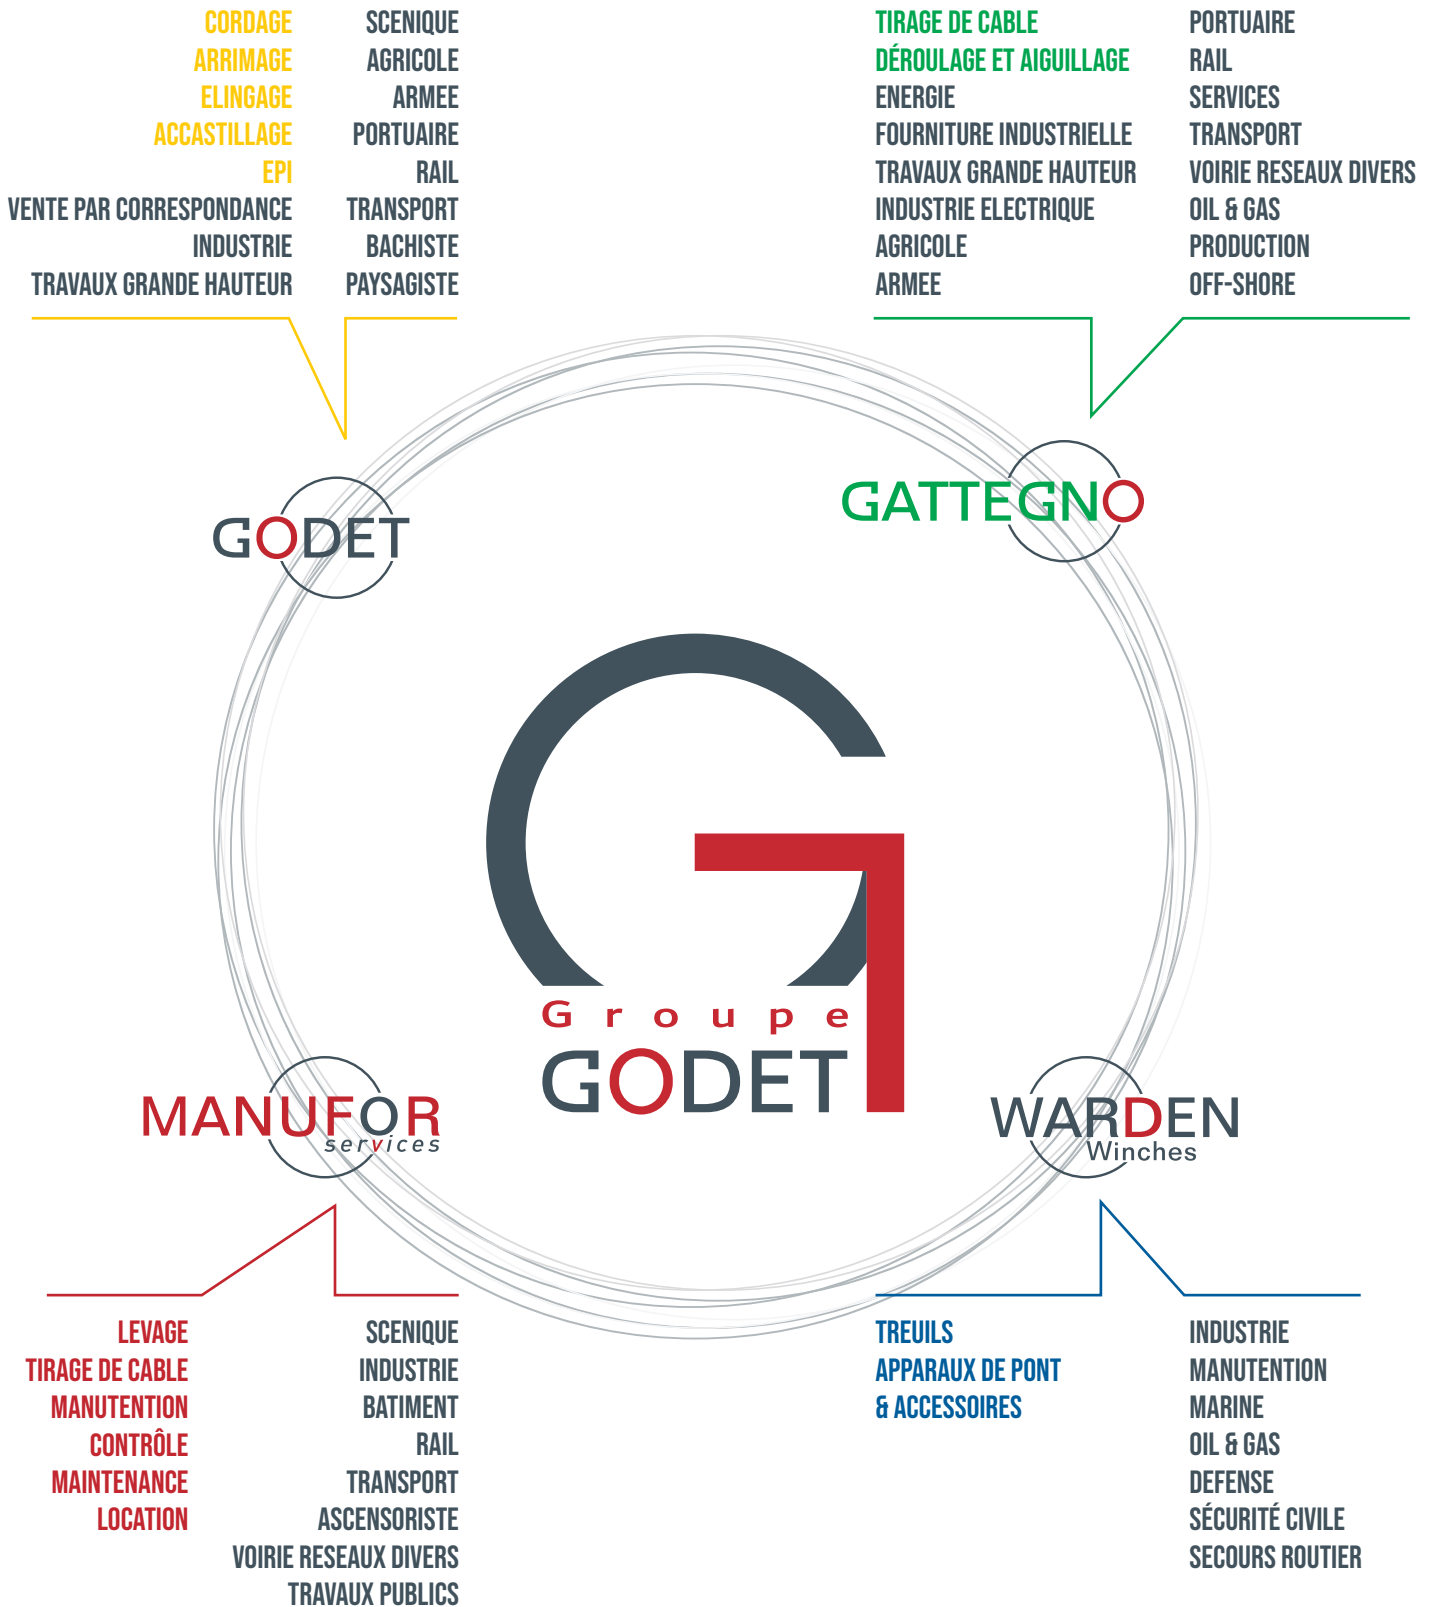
CORDAGE
ARRIMAGE
ELINGAGE
ACCASTILLAGE
EPI
VENTE PAR CORRESPONDANCE
INDUSTRIE
TRAVAUX GRANDE HAUTEUR

SCENIQUE
AGRICOLE
ARMEE
PORTUAIRE
RAIL
TRANSPORT
BACHISTE
PAYSAGISTE

TIRAGE DE CABLE
DÉROULAGE ET AIGUILLAGE
ENERGIE
FOURNITURE INDUSTRIELLE
TRAVAUX GRANDE HAUTEUR
INDUSTRIE ELECTRIQUE
AGRICOLE
ARMEE

PORTUAIRE
RAIL
SERVICES
TRANSPORT
VOIRIE RESEAUX DIVERS
OIL & GAS
PRODUCTION
OFF-SHORE

GODET

GATTEGNO

Groupe
GODET

MANUFOR
services

WARDEN
Winches

LEVAGE
TIRAGE DE CABLE
MANUTENTION
CONTRÔLE
MAINTENANCE
LOCATION

SCENIQUE
INDUSTRIE
BATIMENT
RAIL
TRANSPORT
ASCENSORISTE
VOIRIE RESEAUX DIVERS
TRAVAUX PUBLICS

TREUILS
APPARAUX DE PONT
& ACCESSOIRES

INDUSTRIE
MANUTENTION
MARINE
OIL & GAS
DEFENSE
SÉCURITÉ CIVILE
SECOURS ROUTIER